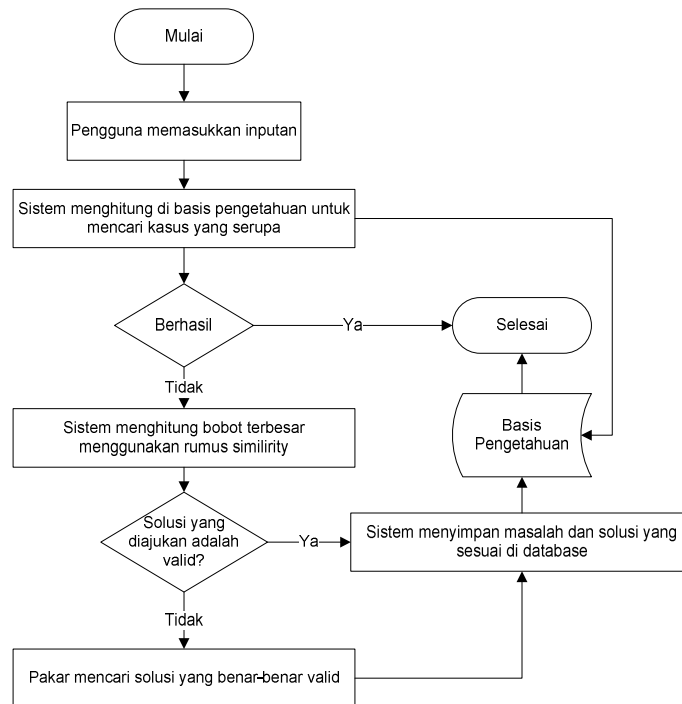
Mulai

Pengguna memasukkan inputan

Sistem menghitung di basis pengetahuan untuk mencari kasus yang serupa

Berhasil

Ya

Selesai

Tidak

Sistem menghitung bobot terbesar menggunakan rumus similirity

Basis Pengetahuan

Solusi yang diajukan adalah valid?

Ya

Sistem menyimpan masalah dan solusi yang sesuai di database

Tidak

Pakar mencari solusi yang benar-benar valid